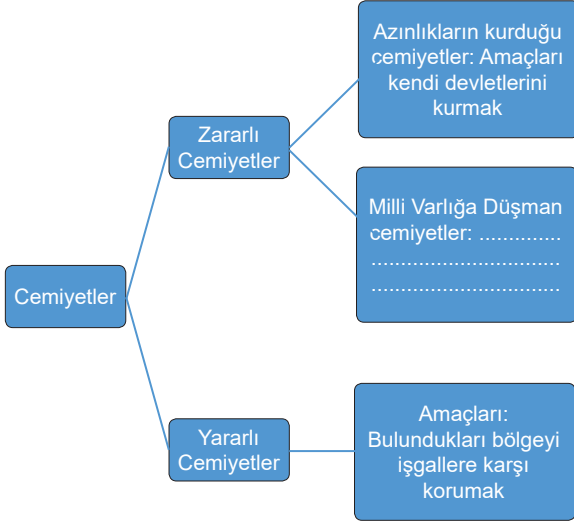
Cemiyetler

Zararlı Cemiyetler

Azınlıkların kurduğu cemiyetler: Amaçları kendi devletlerini kurmak

Milli Varlığa Düşman cemiyetler: ...........................................................................................

Yararlı Cemiyetler

Amaçları: Bulundukları bölgeyi işgallere karşı korumak